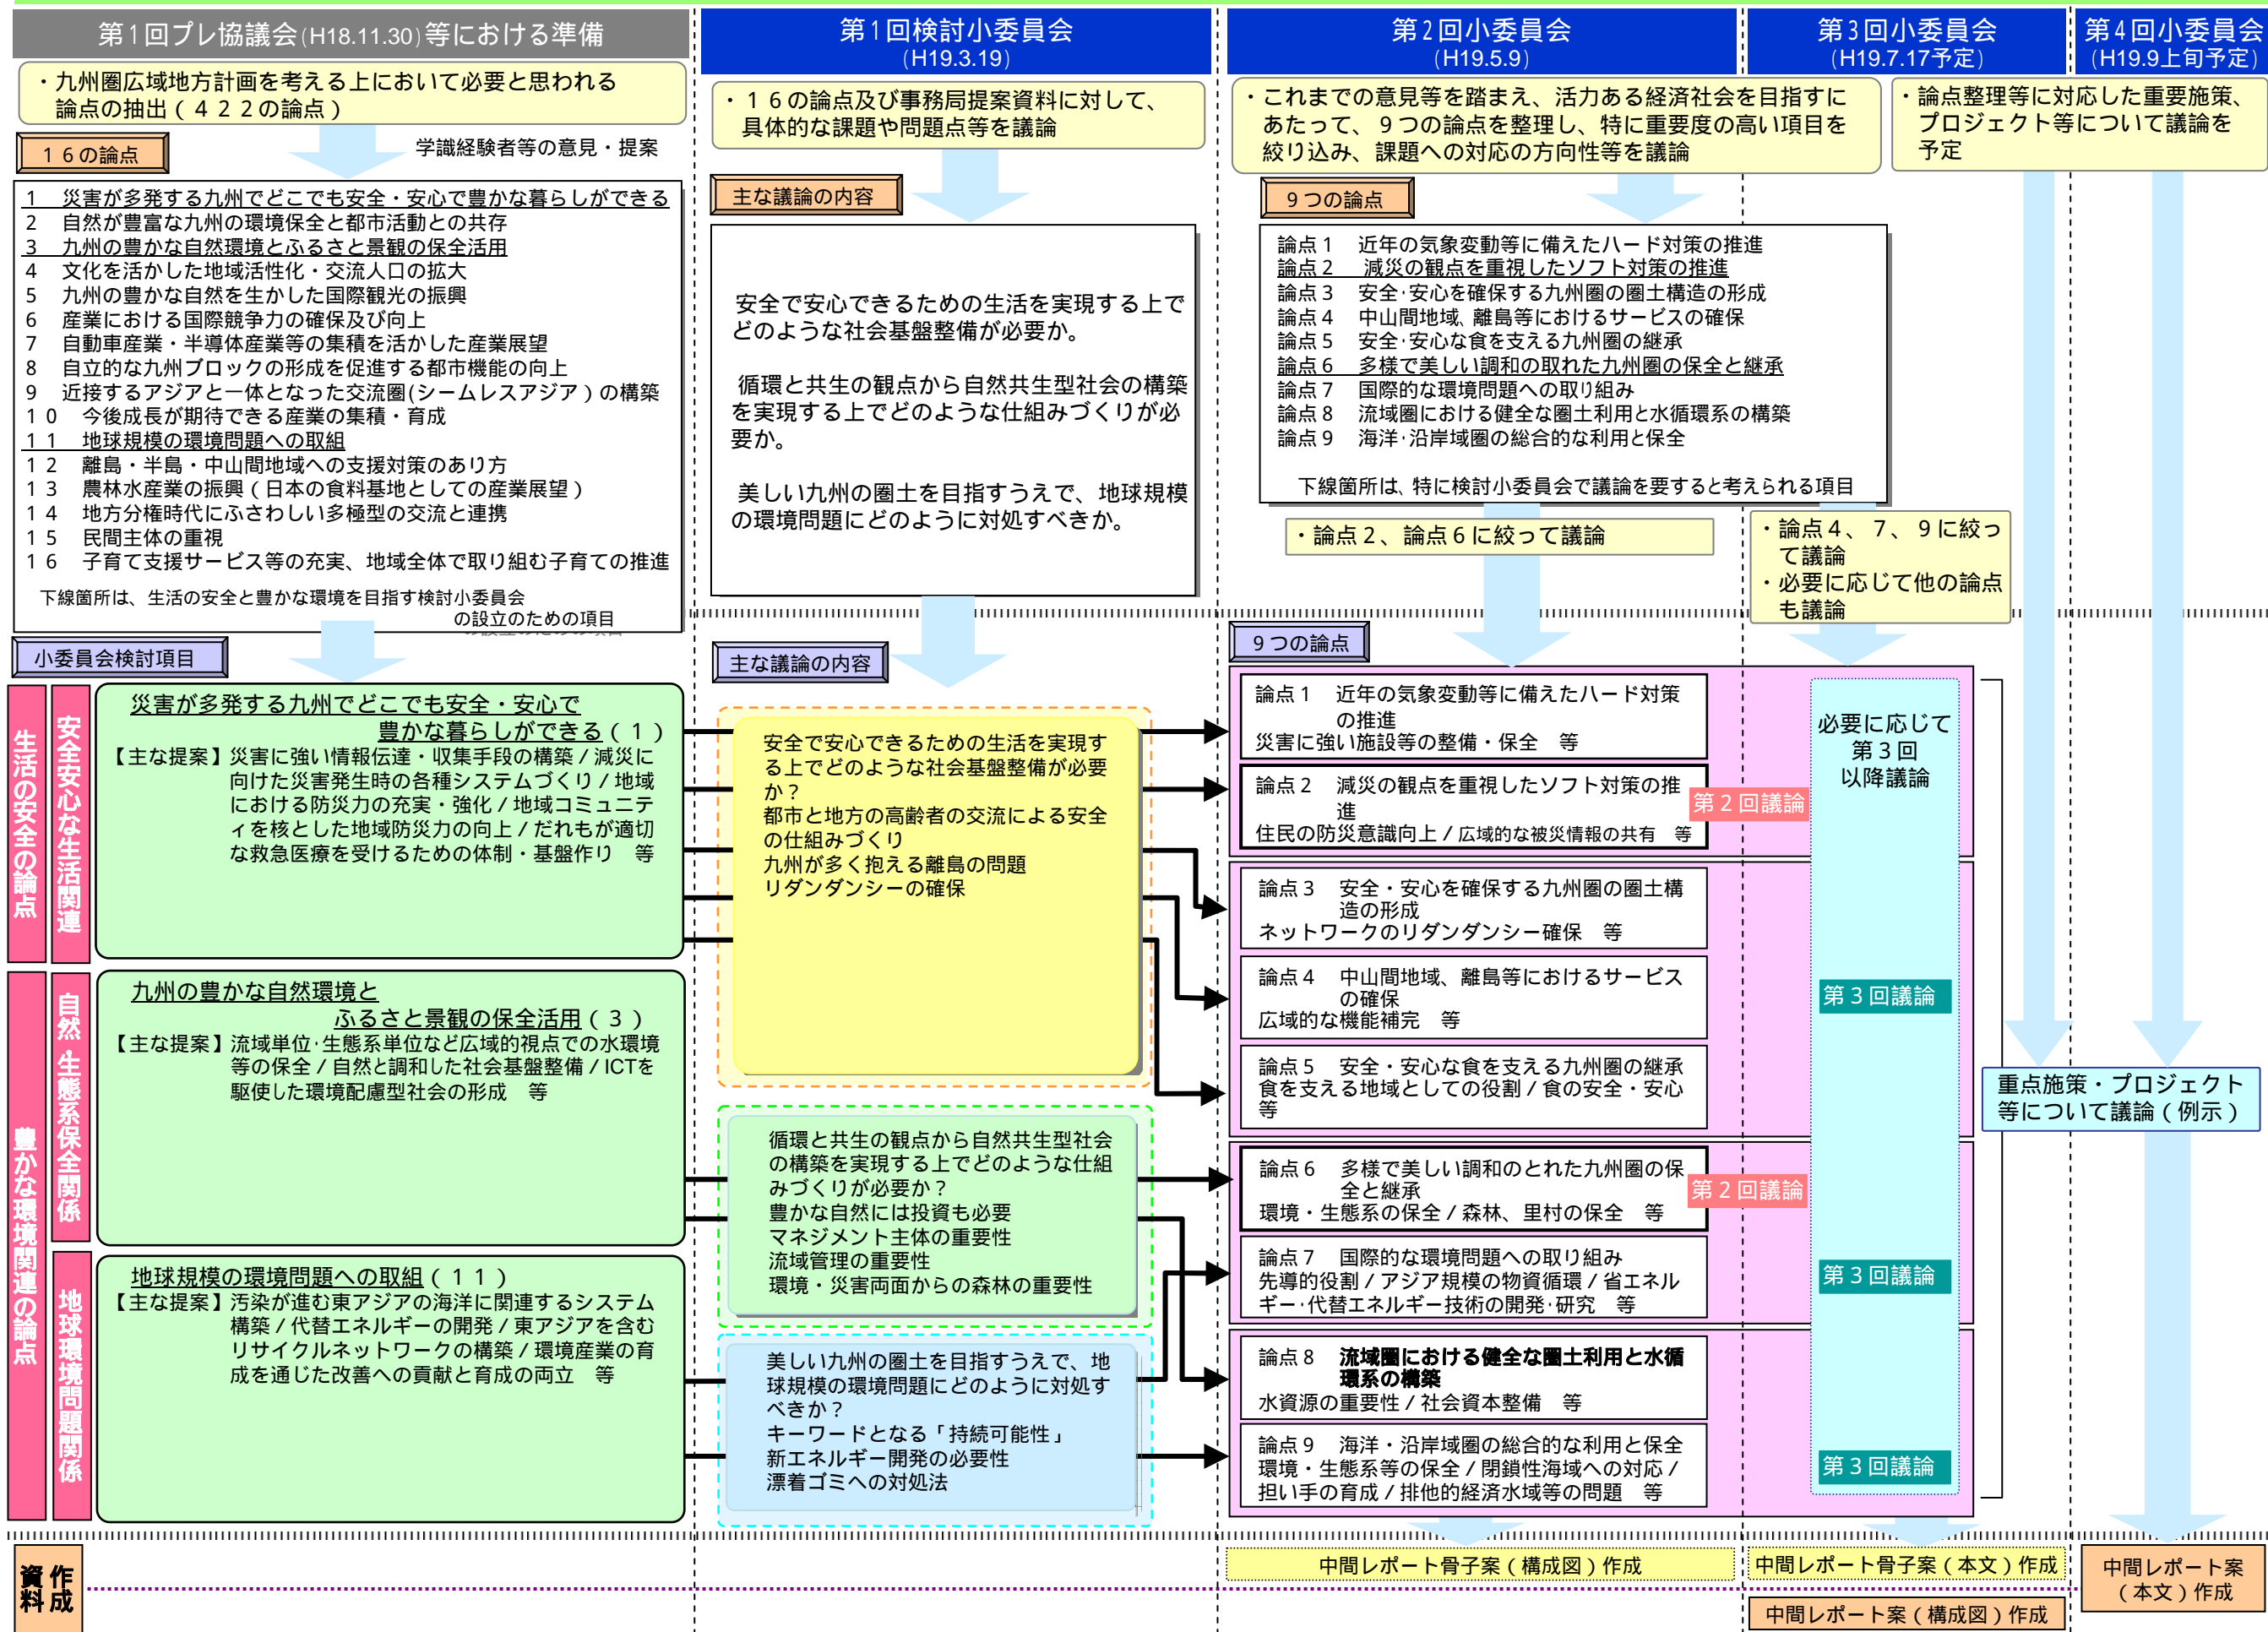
第１回プレ協議会(H18.11.30)等における準備

・九州圏広域地方計画を考える上において必要と思われる論点の抽出（４２２の論点）

１６の論点

学識経験者等の意見・提案

１　災害が多発する九州でどこでも安全・安心で豊かな暮らしができる
２　自然が豊富な九州の環境保全と都市活動との共存
３　九州の豊かな自然環境とふるさと景観の保全活用
４　文化を活かした地域活性化・交流人口の拡大
５　九州の豊かな自然を生かした国際観光の振興
６　産業における国際競争力の確保及び向上
７　自動車産業・半導体産業等の集積を活かした産業展望
８　自立的な九州ブロックの形成を促進する都市機能の向上
９　近接するアジアと一体となった交流圏(シームレスアジア）の構築
１０　今後成長が期待できる産業の集積・育成
１１　地球規模の環境問題への取組
１２　離島・半島・中山間地域への支援対策のあり方
１３　農林水産業の振興（日本の食料基地としての産業展望）
１４　地方分権時代にふさわしい多極型の交流と連携
１５　民間主体の重視
１６　子育て支援サービス等の充実、地域全体で取り組む子育ての推進

下線箇所は、生活の安全と豊かな環境を目指す検討小委員会の設立のための項目

小委員会検討項目

生活の安全の論点

安全安心な生活関連

災害が多発する九州でどこでも安全・安心で豊かな暮らしができる（１）
【主な提案】災害に強い情報伝達・収集手段の構築／減災に向けた災害発生時の各種システムづくり／地域における防災力の充実・強化／地域コミュニティを核とした地域防災力の向上／だれもが適切な救急医療を受けるための体制・基盤作り　等

豊かな環境関連の論点

自然・生態系保全関係

九州の豊かな自然環境とふるさと景観の保全活用（３）
【主な提案】流域単位·生態系単位など広域的視点での水環境等の保全／自然と調和した社会基盤整備／ICTを駆使した環境配慮型社会の形成　等

地球環境問題関係

地球規模の環境問題への取組（１１）
【主な提案】汚染が進む東アジアの海洋に関連するシステム構築／代替エネルギーの開発／東アジアを含むリサイクルネットワークの構築／環境産業の育成を通じた改善への貢献と育成の両立　等

第１回検討小委員会
(H19.3.19)

・１６の論点及び事務局提案資料に対して、具体的な課題や問題点等を議論

主な議論の内容

安全で安心できるための生活を実現する上でどのような社会基盤整備が必要か。

循環と共生の観点から自然共生型社会の構築を実現する上でどのような仕組みづくりが必要か。

美しい九州の圏土を目指すうえで、地球規模の環境問題にどのように対処すべきか。

主な議論の内容

安全で安心できるための生活を実現する上でどのような社会基盤整備が必要か？
都市と地方の高齢者の交流による安全の仕組みづくり
九州が多く抱える離島の問題
リダンダンシーの確保

循環と共生の観点から自然共生型社会の構築を実現する上でどのような仕組みづくりが必要か？
豊かな自然には投資も必要
マネジメント主体の重要性
流域管理の重要性
環境・災害両面からの森林の重要性

美しい九州の圏土を目指すうえで、地球規模の環境問題にどのように対処すべきか？
キーワードとなる「持続可能性」
新エネルギー開発の必要性
漂着ゴミへの対処法

第２回小委員会
(H19.5.9)

・これまでの意見等を踏まえ、活力ある経済社会を目指すにあたって、９つの論点を整理し、特に重要度の高い項目を絞り込み、課題への対応の方向性等を議論

９つの論点

論点１　近年の気象変動等に備えたハード対策の推進
論点２　減災の観点を重視したソフト対策の推進
論点３　安全･安心を確保する九州圏の圏土構造の形成
論点４　中山間地域、離島等におけるサービスの確保
論点５　安全･安心な食を支える九州圏の継承
論点６　多様で美しい調和の取れた九州圏の保全と継承
論点７　国際的な環境問題への取り組み
論点８　流域圏における健全な圏土利用と水循環系の構築
論点９　海洋･沿岸域圏の総合的な利用と保全

下線箇所は、特に検討小委員会で議論を要すると考えられる項目

・論点２、論点６に絞って議論

９つの論点

論点１　近年の気象変動等に備えたハード対策の推進
災害に強い施設等の整備・保全　等

論点２　減災の観点を重視したソフト対策の推進
住民の防災意識向上／広域的な被災情報の共有　等

第２回議論

論点３　安全・安心を確保する九州圏の圏土構造の形成
ネットワークのリダンダンシー確保　等

論点４　中山間地域、離島等におけるサービスの確保
広域的な機能補完　等

論点５　安全・安心な食を支える九州圏の継承
食を支える地域としての役割／食の安全・安心　等

論点６　多様で美しい調和のとれた九州圏の保全と継承
環境・生態系の保全／森林、里村の保全　等

第２回議論

論点７　国際的な環境問題への取り組み
先導的役割／アジア規模の物質循環／省エネルギー･代替エネルギー技術の開発･研究　等

論点８　流域圏における健全な圏土利用と水循環系の構築
水資源の重要性／社会資本整備　等

論点９　海洋・沿岸域圏の総合的な利用と保全
環境・生態系等の保全／閉鎖性海域への対応／担い手の育成／排他的経済水域等の問題　等

中間レポート骨子案（構成図）作成

第３回小委員会
(H19.7.17予定)

・論点整理等に対応した重要施策、プロジェクト等について議論を予定

・論点４、７、９に絞って議論
・必要に応じて他の論点も議論

必要に応じて第３回以降議論

第３回議論

第３回議論

第３回議論

中間レポート骨子案（本文）作成

中間レポート案（構成図）作成

第４回小委員会
(H19.9上旬予定)

重点施策・プロジェクト等について議論（例示）

中間レポート案（本文）作成

資料作成